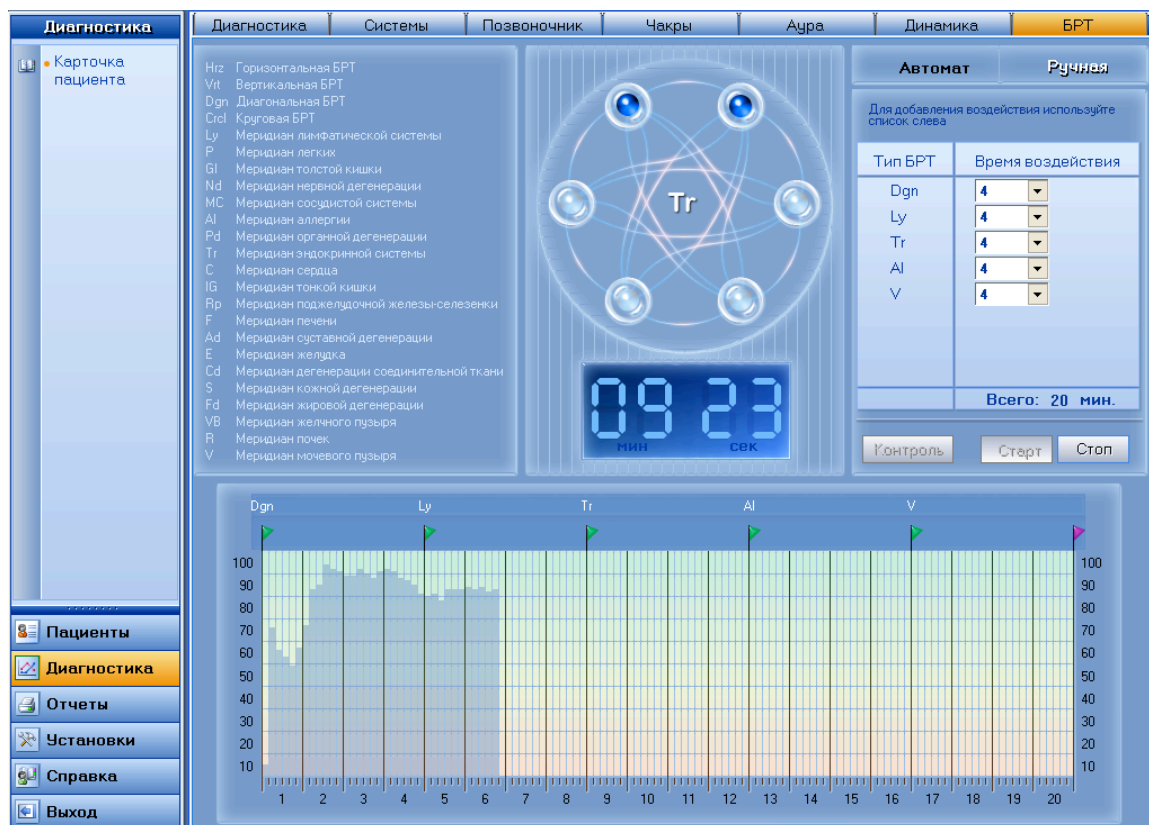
Диагностика

Карточка пациента

Пациенты
Диагностика
Отчеты
Установки
Справка
Выход

Диагностика | Системы | Позвоночник | Чакры | Аура | Динамика | БРТ

Hrz Горизонтальная БРТ
Vrt Вертикальная БРТ
Dgn Диагональная БРТ
Crcl Круговая БРТ
Ly Меридиан лимфатической системы
P Меридиан легких
GI Меридиан толстой кишки
Nd Меридиан нервной дегенерации
MC Меридиан сосудистой системы
Al Меридиан аллергии
Pd Меридиан органной дегенерации
Tr Меридиан эндокринной системы
C Меридиан сердца
IG Меридиан тонкой кишки
Rp Меридиан поджелудочной железы-селезенки
F Меридиан печени
Ad Меридиан суставной дегенерации
E Меридиан желудка
Cd Меридиан дегенерации соединительной ткани
S Меридиан кожной дегенерации
Fd Меридиан жировой дегенерации
VB Меридиан желчного пузыря
R Меридиан почек
V Меридиан мочевого пузыря

Tr

09 23
мин сек

Автомат | Ручная

Для добавления воздействия используйте список слева

| Тип БРТ | Время воздействия |
|---|---|
| Dgn | 4 |
| Ly | 4 |
| Tr | 4 |
| Al | 4 |
| V | 4 |

Всего: 20 мин.

Контроль | Старт | Стоп

Dgn Ly Tr Al V

100 90 80 70 60 50 40 30 20 10

1 2 3 4 5 6 7 8 9 10 11 12 13 14 15 16 17 18 19 20